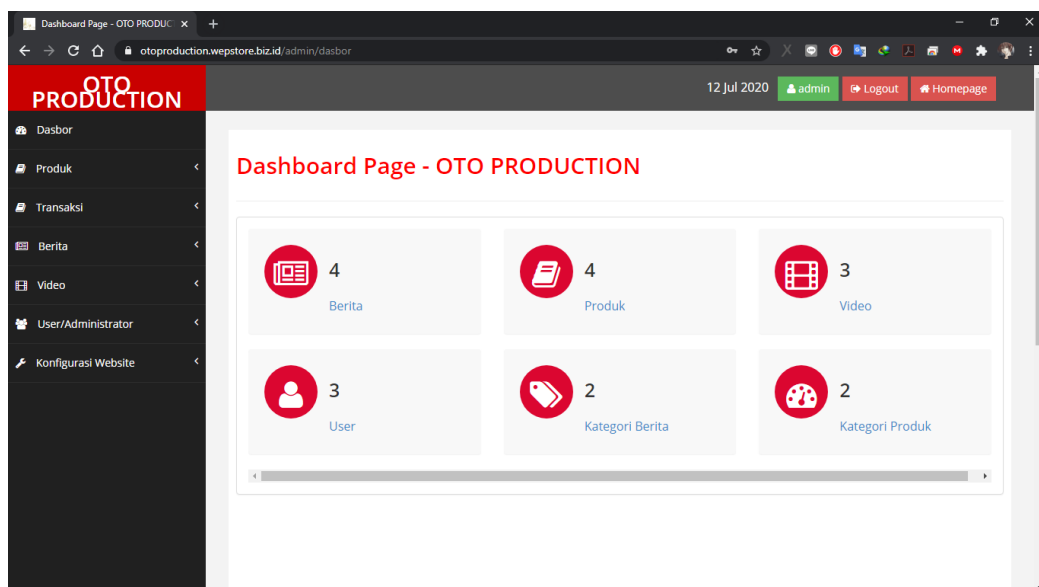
Dashboard Page - OTO PRODUC ×

otoproduction.wepstore.biz.id/admin/dasbor

OTO PRODUCTION

12 Jul 2020 admin Logout Homepage

Dasbor
Produk
Transaksi
Berita
Video
User/Administrator
Konfigurasi Website

Dashboard Page - OTO PRODUCTION

4
Berita

4
Produk

3
Video

3
User

2
Kategori Berita

2
Kategori Produk